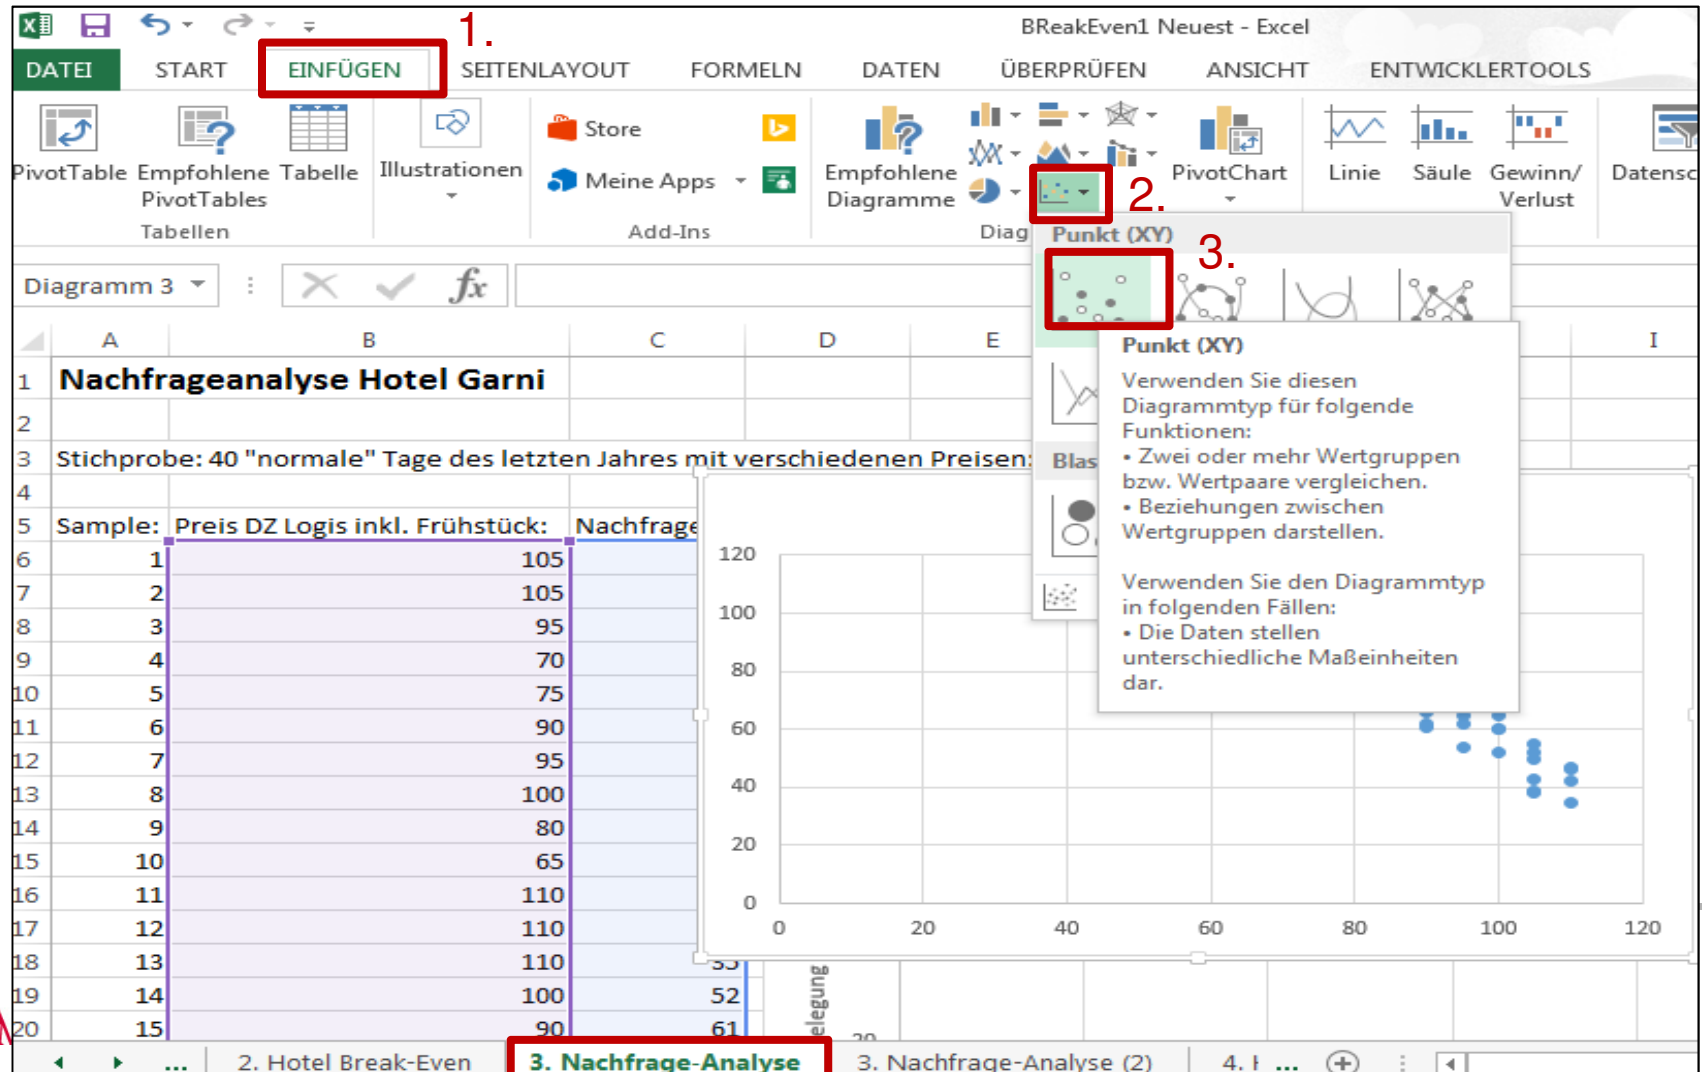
BReakEven1 Neuest - Excel

1.

DATEI START EINFÜGEN SEITENLAYOUT FORMELN DATEN ÜBERPRÜFEN ANSICHT ENTWICKLERTOOLS

PivotTable Empfohlene PivotTables Tabelle
Tabellen

Illustrationen

Store
Meine Apps
Add-Ins

Empfohlene Diagramme
Diag

2.

PivotChart

Linie Säule Gewinn/ Verlust

Datensc

Punkt (XY)

3.

Diagramm 3

Blas

Punkt (XY)
Verwenden Sie diesen Diagrammtyp für folgende Funktionen:
• Zwei oder mehr Wertgruppen bzw. Wertpaare vergleichen.
• Beziehungen zwischen Wertgruppen darstellen.

Verwenden Sie den Diagrammtyp in folgenden Fällen:
• Die Daten stellen unterschiedliche Maßeinheiten dar.

| | A | B | C | D | E | I |
|---|---|---|---|---|---|---|
| 1 | Nachfrageanalyse Hotel Garni | | | | | |
| 2 | | | | | | |
| 3 | Stichprobe: 40 "normale" Tage des letzten Jahres mit verschiedenen Preisen: | | | | | |
| 4 | | | | | | |
| 5 | Sample: | Preis DZ Logis inkl. Frühstück: | Nachfrage | | | |
| 6 | 1 | 105 | | | | |
| 7 | 2 | 105 | | | | |
| 8 | 3 | 95 | | | | |
| 9 | 4 | 70 | | | | |
| 10 | 5 | 75 | | | | |
| 11 | 6 | 90 | | | | |
| 12 | 7 | 95 | | | | |
| 13 | 8 | 100 | | | | |
| 14 | 9 | 80 | | | | |
| 15 | 10 | 65 | | | | |
| 16 | 11 | 110 | | | | |
| 17 | 12 | 110 | | | | |
| 18 | 13 | 110 | 35 | | | |
| 19 | 14 | 100 | 52 | | | |
| 20 | 15 | 90 | 61 | | | |

120
100
80
60
40
20
0
0 20 40 60 80 100 120

elegung
20

2. Hotel Break-Even 3. Nachfrage-Analyse 3. Nachfrage-Analyse (2) 4. I ...